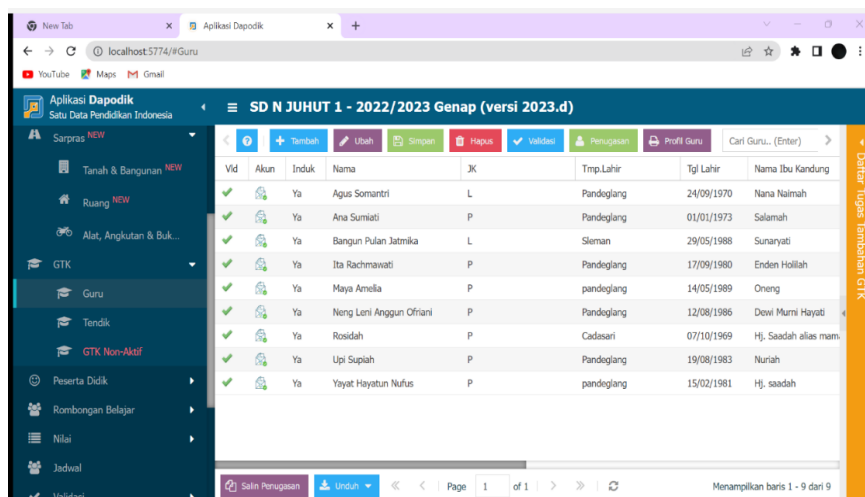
New Tab × Aplikasi Dapodik × +

localhost:5774/#Guru

YouTube Maps Gmail

Aplikasi Dapodik
Satu Data Pendidikan Indonesia

SD N JUHUT 1 - 2022/2023 Genap (versi 2023.d)

Sarpras NEW
Tanah & Bangunan NEW
Ruang NEW
Alat, Angkutan & Buk...
GTK
Guru
Tendik
GTK Non-Aktif
Peserta Didik
Rombongan Belajar
Nilai
Jadwal
Validasi

? Tambah Ubah Simpan Hapus Validasi Penugasan Profil Guru Cari Guru.. (Enter)

| Vld | Akun | Induk | Nama | JK | Tmp.Lahir | Tgl Lahir | Nama Ibu Kandung |
|---|---|---|---|---|---|---|---|
| ✔ | | Ya | Agus Somantri | L | Pandeglang | 24/09/1970 | Nana Naimah |
| ✔ | | Ya | Ana Sumiati | P | Pandeglang | 01/01/1973 | Salamah |
| ✔ | | Ya | Bangun Pulan Jatmika | L | Sleman | 29/05/1988 | Sunaryati |
| ✔ | | Ya | Ita Rachmawati | P | Pandeglang | 17/09/1980 | Enden Holilah |
| ✔ | | Ya | Maya Amelia | P | pandeglang | 14/05/1989 | Oneng |
| ✔ | | Ya | Neng Leni Anggun Ofriani | P | Pandeglang | 12/08/1986 | Dewi Murni Hayati |
| ✔ | | Ya | Rosidah | P | Cadasari | 07/10/1969 | Hj. Saadah alias mam |
| ✔ | | Ya | Upi Supiah | P | Pandeglang | 19/08/1983 | Nuriah |
| ✔ | | Ya | Yayat Hayatun Nufus | P | pandeglang | 15/02/1981 | Hj. saadah |

Daftar Tugas Tambahan GTK

Salin Penugasan Unduh Page 1 of 1 Menampilkan baris 1 - 9 dari 9